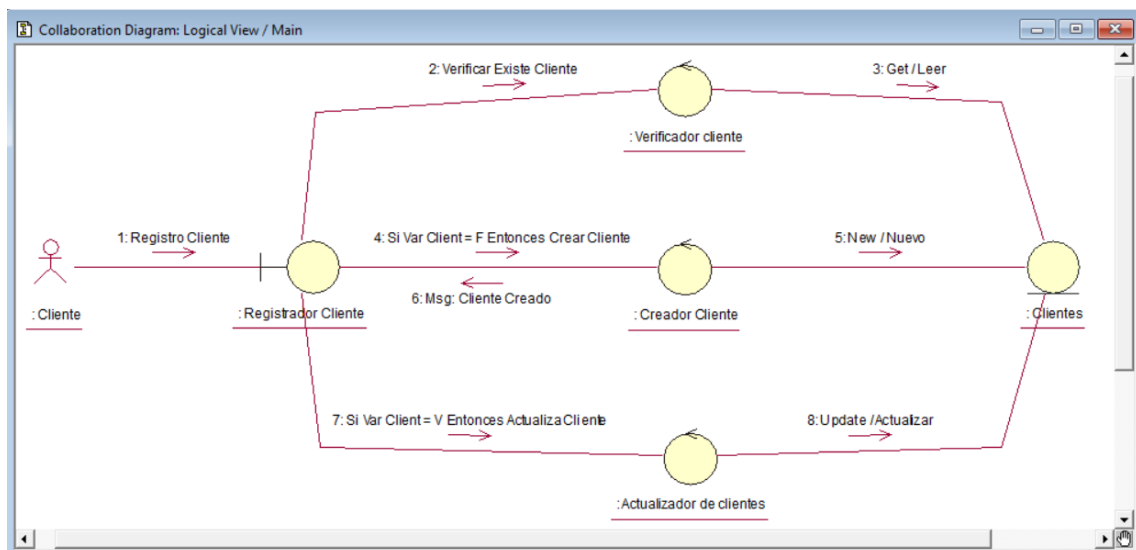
Collaboration Diagram: Logical View / Main

2: Verificar Existe Cliente

3: Get / Leer

: Verificador cliente

1: Registro Cliente

4: Si Var Client = F Entonces Crear Cliente

5: New / Nuevo

6: Msg: Cliente Creado

: Cliente

: Registrador Cliente

: Creador Cliente

: Clientes

7: Si Var Client = V Entonces Actualiza Cliente

8: Update / Actualizar

: Actualizador de clientes